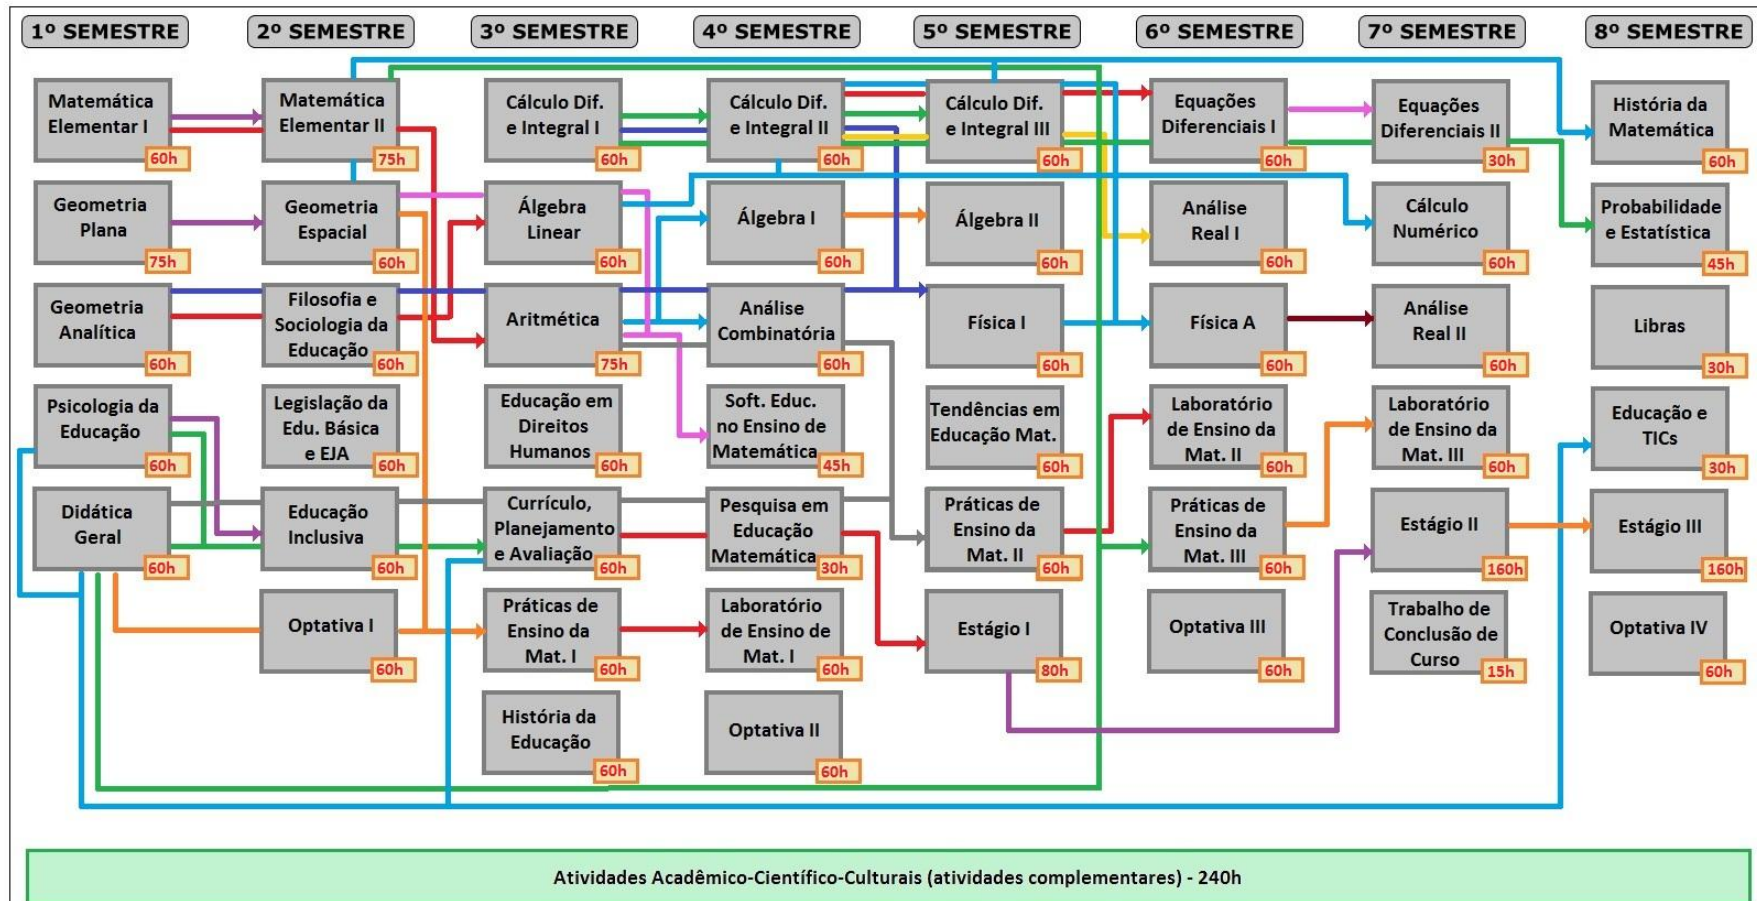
1º SEMESTRE
2º SEMESTRE
3º SEMESTRE
4º SEMESTRE
5º SEMESTRE
6º SEMESTRE
7º SEMESTRE
8º SEMESTRE

Matemática Elementar I 60h
Geometria Plana 75h
Geometria Analítica 60h
Psicologia da Educação 60h
Didática Geral 60h

Matemática Elementar II 75h
Geometria Espacial 60h
Filosofia e Sociologia da Educação 60h
Legislação da Edu. Básica e EJA 60h
Educação Inclusiva 60h
Optativa I 60h

Cálculo Dif. e Integral I 60h
Álgebra Linear 60h
Aritmética 75h
Educação em Direitos Humanos 60h
Currículo, Planejamento e Avaliação 60h
Práticas de Ensino da Mat. I 60h
História da Educação 60h

Cálculo Dif. e Integral II 60h
Álgebra I 60h
Análise Combinatória 60h
Soft. Educ. no Ensino de Matemática 45h
Pesquisa em Educação Matemática 30h
Laboratório de Ensino de Mat. I 60h
Optativa II 60h

Cálculo Dif. e Integral III 60h
Álgebra II 60h
Física I 60h
Tendências em Educação Mat. 60h
Práticas de Ensino da Mat. II 60h
Estágio I 80h

Equações Diferenciais I 60h
Análise Real I 60h
Física A 60h
Laboratório de Ensino da Mat. II 60h
Práticas de Ensino da Mat. III 60h
Optativa III 60h

Equações Diferenciais II 30h
Cálculo Numérico 60h
Análise Real II 60h
Laboratório de Ensino da Mat. III 60h
Estágio II 160h
Trabalho de Conclusão de Curso 15h

História da Matemática 60h
Probabilidade e Estatística 45h
Libras 30h
Educação e TICs 30h
Estágio III 160h
Optativa IV 60h

Atividades Acadêmico-Científico-Culturais (atividades complementares) - 240h